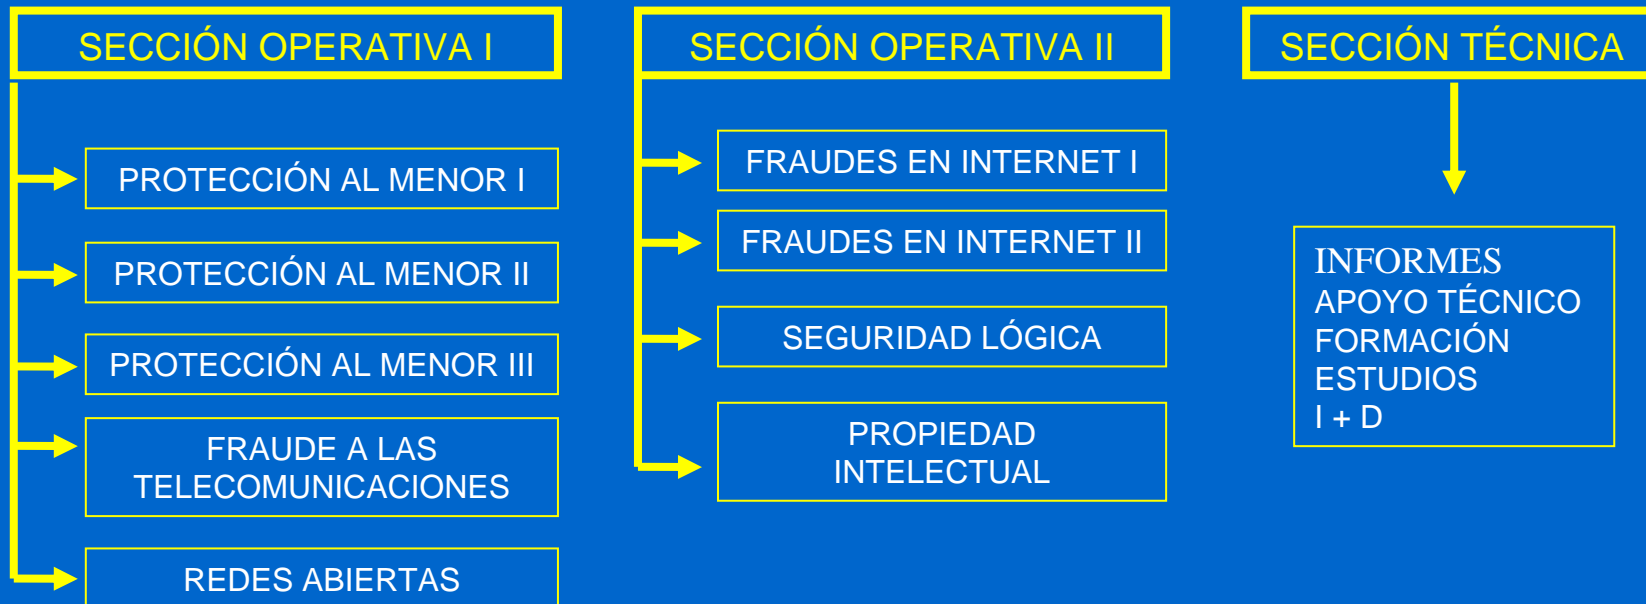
SECCIÓN OPERATIVA I

PROTECCIÓN AL MENOR I

PROTECCIÓN AL MENOR II

PROTECCIÓN AL MENOR III

FRAUDE A LAS TELECOMUNICACIONES

REDES ABIERTAS

SECCIÓN OPERATIVA II

FRAUDES EN INTERNET I

FRAUDES EN INTERNET II

SEGURIDAD LÓGICA

PROPIEDAD INTELECTUAL

SECCIÓN TÉCNICA

INFORMES
APOYO TÉCNICO
FORMACIÓN
ESTUDIOS
I + D